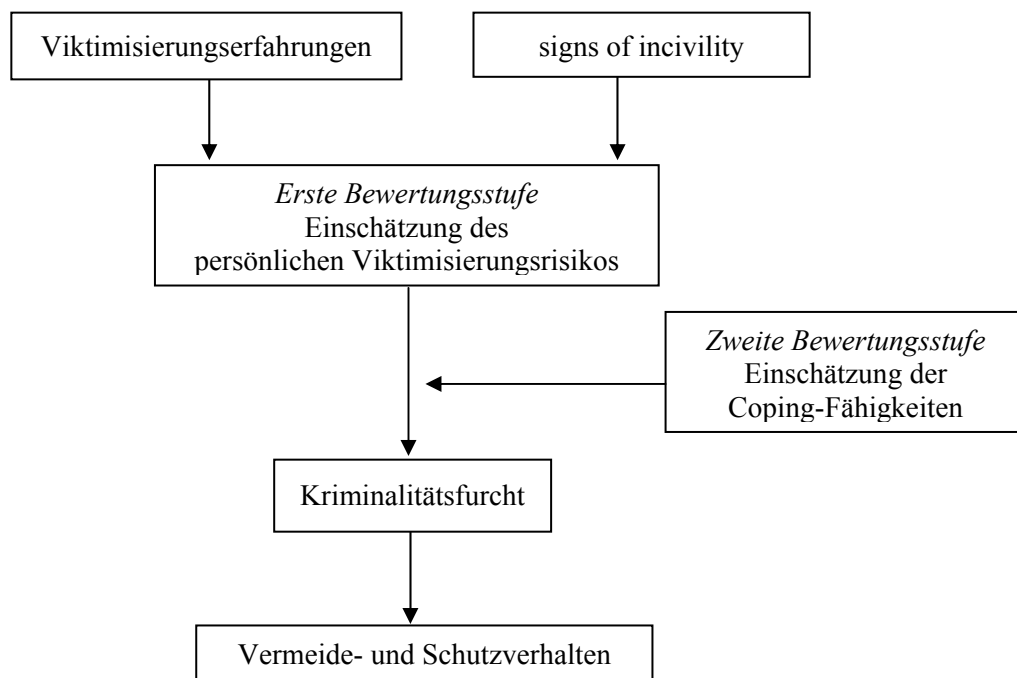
Viktimisierungserfahrungen

signs of incivility

Erste Bewertungsstufe
Einschätzung des persönlichen Viktimisierungsrisikos

Zweite Bewertungsstufe
Einschätzung der Coping-Fähigkeiten

Kriminalitätsfurcht

Vermeide- und Schutzverhalten